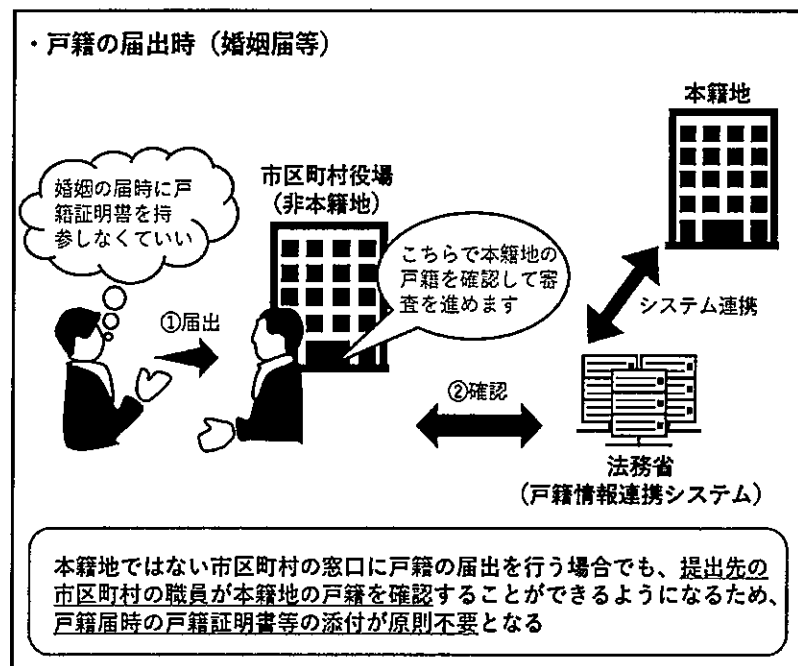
・戸籍の届出時（婚姻届等）

本籍地

婚姻の届時に戸籍証明書を持参しなくていい

市区町村役場
（非本籍地）

こちらで本籍地の戸籍を確認して審査を進めます

①届出

システム連携

②確認

法務省
（戸籍情報連携システム）

本籍地ではない市区町村の窓口に戸籍の届出を行う場合でも、提出先の市区町村の職員が本籍地の戸籍を確認することができるようになるため、戸籍届時の戸籍証明書等の添付が原則不要となる